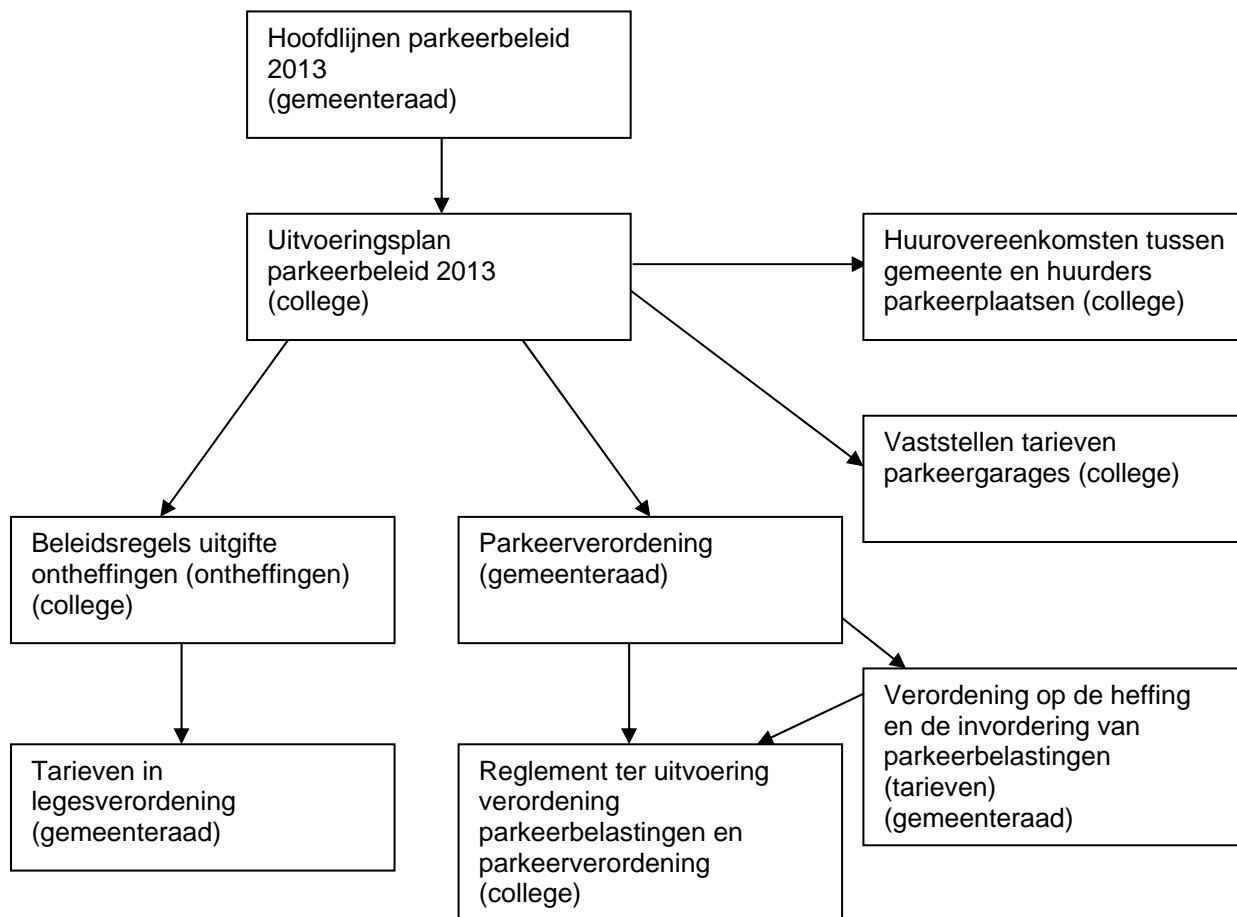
Hoofdlijnen parkeerbeleid 2013 (gemeenteraad)

Uitvoeringsplan parkeerbeleid 2013 (college)

Huurovereenkomsten tussen gemeente en huurders parkeerplaatsen (college)

Vaststellen tarieven parkeergarages (college)

Beleidsregels uitgifte ontheffingen (ontheffingen) (college)

Parkeerverordening (gemeenteraad)

Verordening op de heffing en de invordering van parkeerbelastingen (tarieven) (gemeenteraad)

Tarieven in legesverordening (gemeenteraad)

Reglement ter uitvoering verordening parkeerbelastingen en parkeerverordening (college)